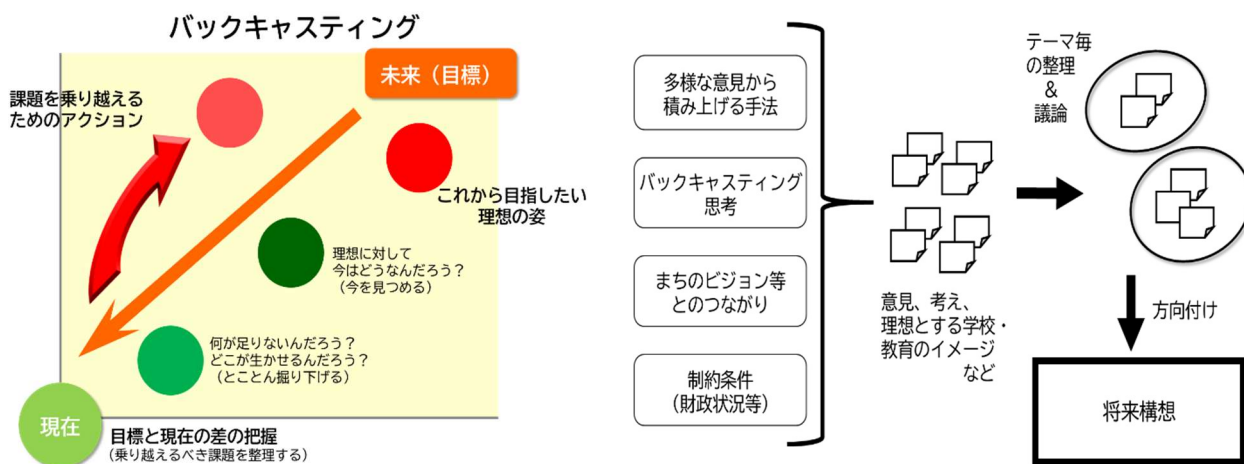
バックキャスティング

未来（目標）

課題を乗り越えるためのアクション

これから目指したい理想の姿

理想に対して
今はどうなんだろう？
（今を見つめる）

何が足りないんだろう？
どこが生かせるんだろう？
（とことん掘り下げる）

現在

目標と現在の差の把握
（乗り越えるべき課題を整理する）

多様な意見から積み上げる手法

バックキャスティング思考

まちのビジョン等とのつながり

制約条件
（財政状況等）

意見、考え、理想とする学校・教育のイメージなど

テーマ毎の整理
&
議論

方向付け

将来構想